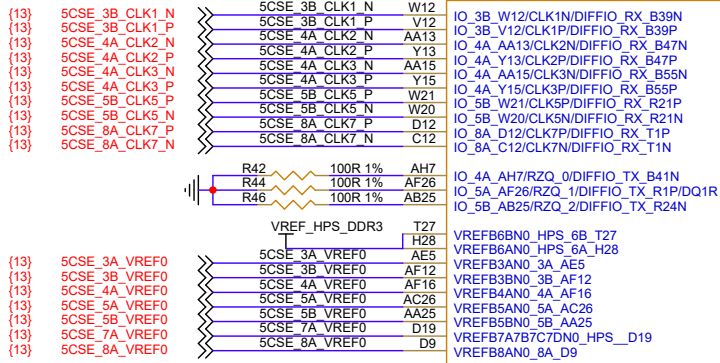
{13} 5CSE_3B_CLK1_N
{13} 5CSE_3B_CLK1_P
{13} 5CSE_4A_CLK2_N
{13} 5CSE_4A_CLK2_P
{13} 5CSE_4A_CLK3_N
{13} 5CSE_4A_CLK3_P
{13} 5CSE_5B_CLK5_P
{13} 5CSE_5B_CLK5_N
{13} 5CSE_8A_CLK7_P
{13} 5CSE_8A_CLK7_N

5CSE_3B_CLK1_N W12 IO_3B_W12/CLK1N/DIFFIO_RX_B39N
5CSE_3B_CLK1_P V12 IO_3B_V12/CLK1P/DIFFIO_RX_B39P
5CSE_4A_CLK2_N AA13 IO_4A_AA13/CLK2N/DIFFIO_RX_B47N
5CSE_4A_CLK2_P Y13 IO_4A_Y13/CLK2P/DIFFIO_RX_B47P
5CSE_4A_CLK3_N AA15 IO_4A_AA15/CLK3N/DIFFIO_RX_B55N
5CSE_4A_CLK3_P Y15 IO_4A_Y15/CLK3P/DIFFIO_RX_B55P
5CSE_5B_CLK5_P W21 IO_5B_W21/CLK5P/DIFFIO_RX_R21P
5CSE_5B_CLK5_N W20 IO_5B_W20/CLK5N/DIFFIO_RX_R21N
5CSE_8A_CLK7_P D12 IO_8A_D12/CLK7P/DIFFIO_TX_T1P
5CSE_8A_CLK7_N C12 IO_8A_C12/CLK7N/DIFFIO_TX_T1N

R42 100R 1% AH7 IO_4A_AH7/RZQ_0/DIFFIO_TX_B41N
R44 100R 1% AF26 IO_5A_AF26/RZQ_1/DIFFIO_TX_R1P/DQ1R
R46 100R 1% AB25 IO_5B_AB25/RZQ_2/DIFFIO_TX_R24N

VREF_HPS_DDR3 T27 VREFB6BN0_HPS_6B_T27
H28 VREFB6AN0_HPS_6A_H28

{13} 5CSE_3A_VREF0
{13} 5CSE_3B_VREF0
{13} 5CSE_4A_VREF0
{13} 5CSE_5A_VREF0
{13} 5CSE_5B_VREF0
{13} 5CSE_7A_VREF0
{13} 5CSE_8A_VREF0

5CSE_3A_VREF0 AE5 VREFB3AN0_3A_AE5
5CSE_3B_VREF0 AF12 VREFB3BN0_3B_AF12
5CSE_4A_VREF0 AF16 VREFB4AN0_4A_AF16
5CSE_5A_VREF0 AC26 VREFB5AN0_5A_AC26
5CSE_5B_VREF0 AA25 VREFB5BN0_5B_AA25
5CSE_7A_VREF0 D19 VREFB7A7B7C7DN0_HPS__D19
5CSE_8A_VREF0 D9 VREFB8AN0_8A_D9